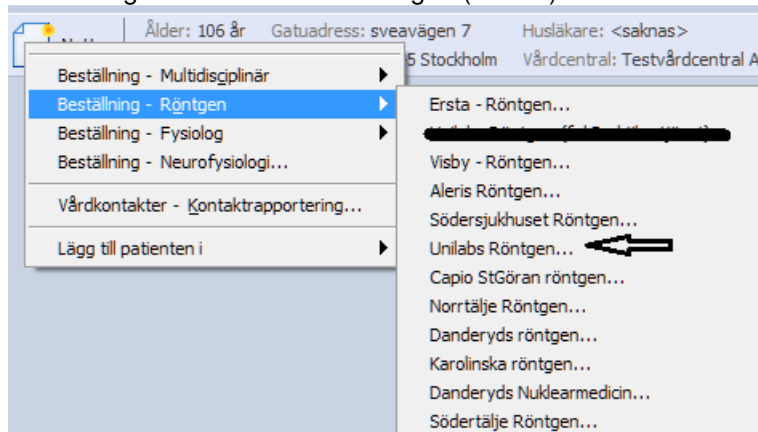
Ålder: 106 år Gatuadress: sveavägen 7 Husläkare: <saknas>

5 Stockholm Vårdcentral: Testvårdcentral A

Beställning - Multidisciplinär

Beställning - Röntgen

Beställning - Fysiolog

Beställning - Neurofysiologi...

Vårdkontakter - Kontaktrapportering...

Lägg till patienten i

Ersta - Röntgen...

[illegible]

Visby - Röntgen...

Aleris Röntgen...

Södersjukhuset Röntgen...

Unilabs Röntgen...

Capio StGöran röntgen...

Norrtälje Röntgen...

Danderyds röntgen...

Karolinska röntgen...

Danderyds Nuklearmedicin...

Södertälje Röntgen...